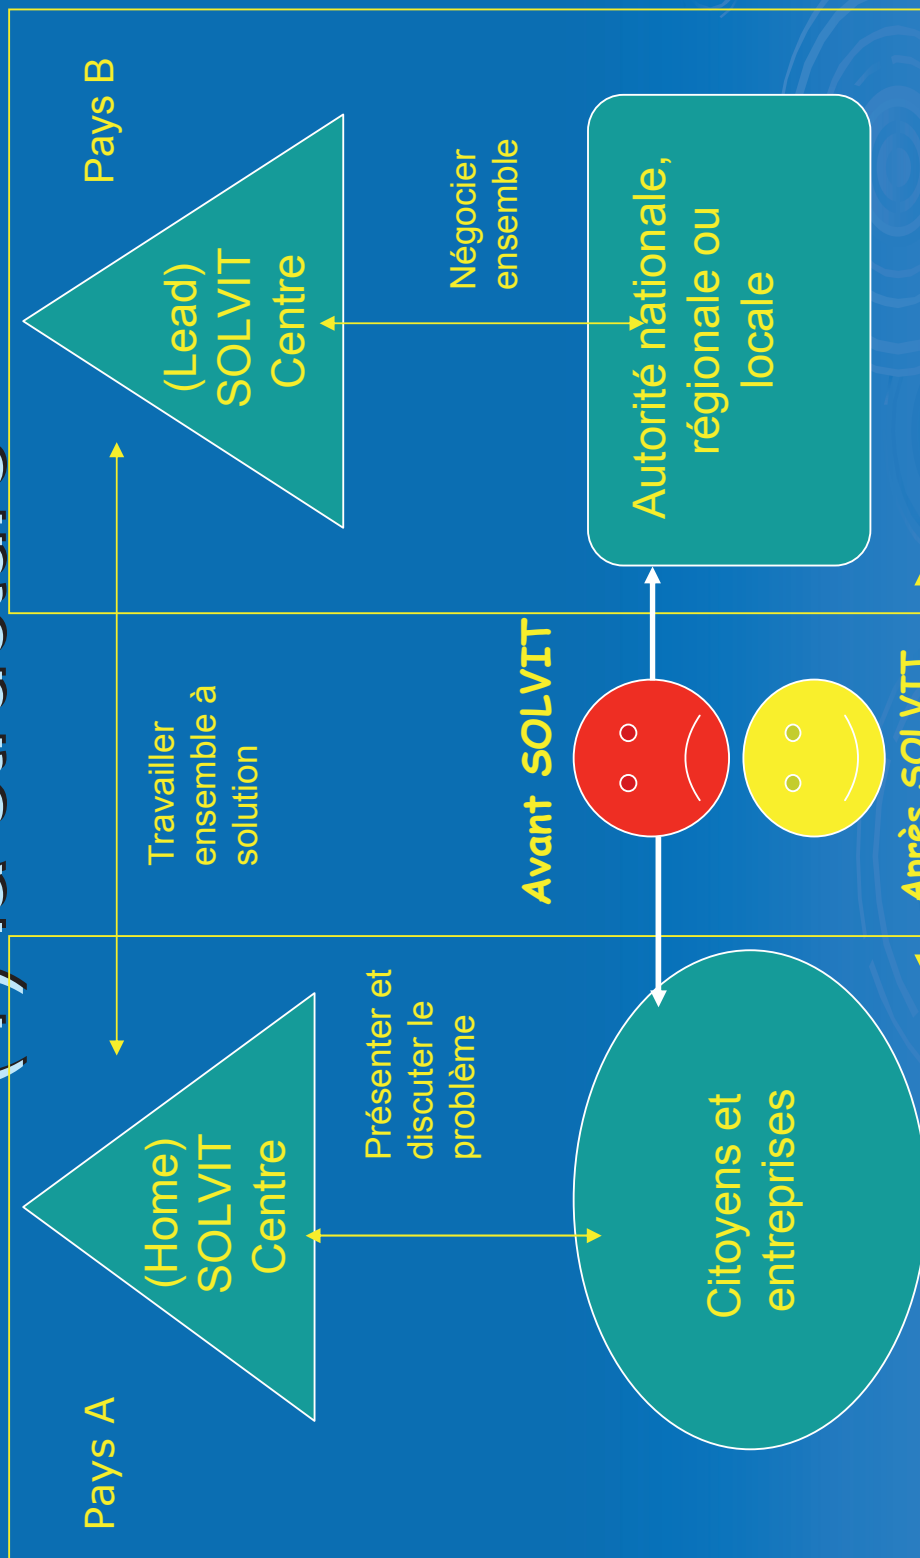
Pays A

(Home) SOLVIT Centre

Présenter et discuter le problème

Citoyens et entreprises

Travailler ensemble à solution

Avant SOLVIT

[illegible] SOLVIT

Pays B

(Lead) SOLVIT Centre

Négocier ensemble

Autorité nationale, régionale ou locale